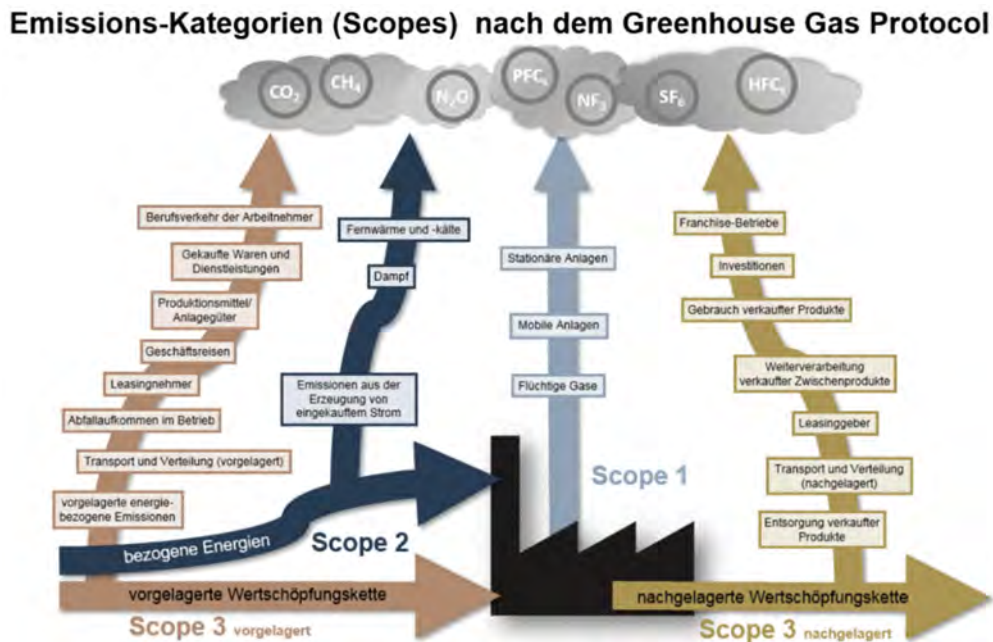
Emissions-Kategorien (Scopes) nach dem Greenhouse Gas Protocol

$CO_2$ $CH_4$ $N_2O$ $PFC_x$ $NF_3$ $SF_6$ $HFC_x$

Berufsverkehr der Arbeitnehmer

Gekaufte Waren und Dienstleistungen

Produktionsmittel/ Anlagegüter

Geschäftsreisen

Leasingnehmer

Abfallaufkommen im Betrieb

Transport und Verteilung (vorgelagert)

vorgelagerte energiebezogene Emissionen

Fernwärme und -kälte

Dampf

Emissionen aus der Erzeugung von eingekauftem Strom

bezogene Energien

Scope 2

Stationäre Anlagen

Mobile Anlagen

Flüchtige Gase

Scope 1

Franchise-Betriebe

Investitionen

Gebrauch verkaufter Produkte

Weiterverarbeitung verkaufter Zwischenprodukte

Leasinggeber

Transport und Verteilung (nachgelagert)

Entsorgung verkaufter Produkte

vorgelagerte Wertschöpfungskette

Scope 3 vorgelagert

nachgelagerte Wertschöpfungskette

Scope 3 nachgelagert